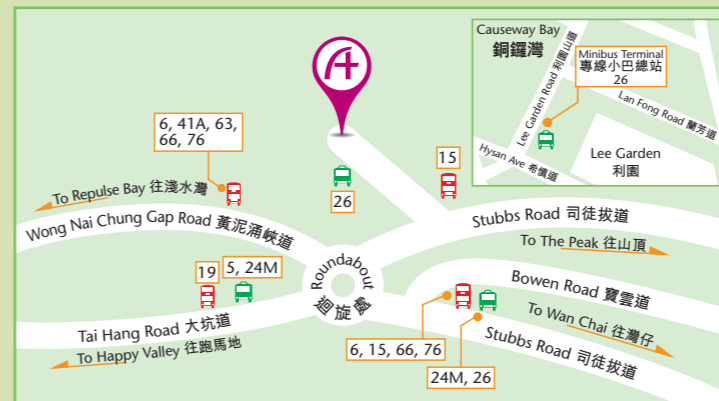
Causeway Bay
銅鑼灣

Minibus Terminal
專線小巴總站
26

Lee Garden Road 利園山道

Lan Fong Road 蘭芳道

Hysan Ave 希慎道

Lee Garden
利園

6, 41A, 63, 66, 76

15

26

To Repulse Bay 往淺水灣

Wong Nai Chung Gap Road 黃泥涌峽道

Stubbs Road 司徒拔道

To The Peak 往山頂

Roundabout
迴旋處

19

5, 24M

Bowen Road 寶雲道

To Wan Chai 往灣仔

Tai Hang Road 大坑道

To Happy Valley 往跑馬地

Stubbs Road 司徒拔道

6, 15, 66, 76

24M, 26